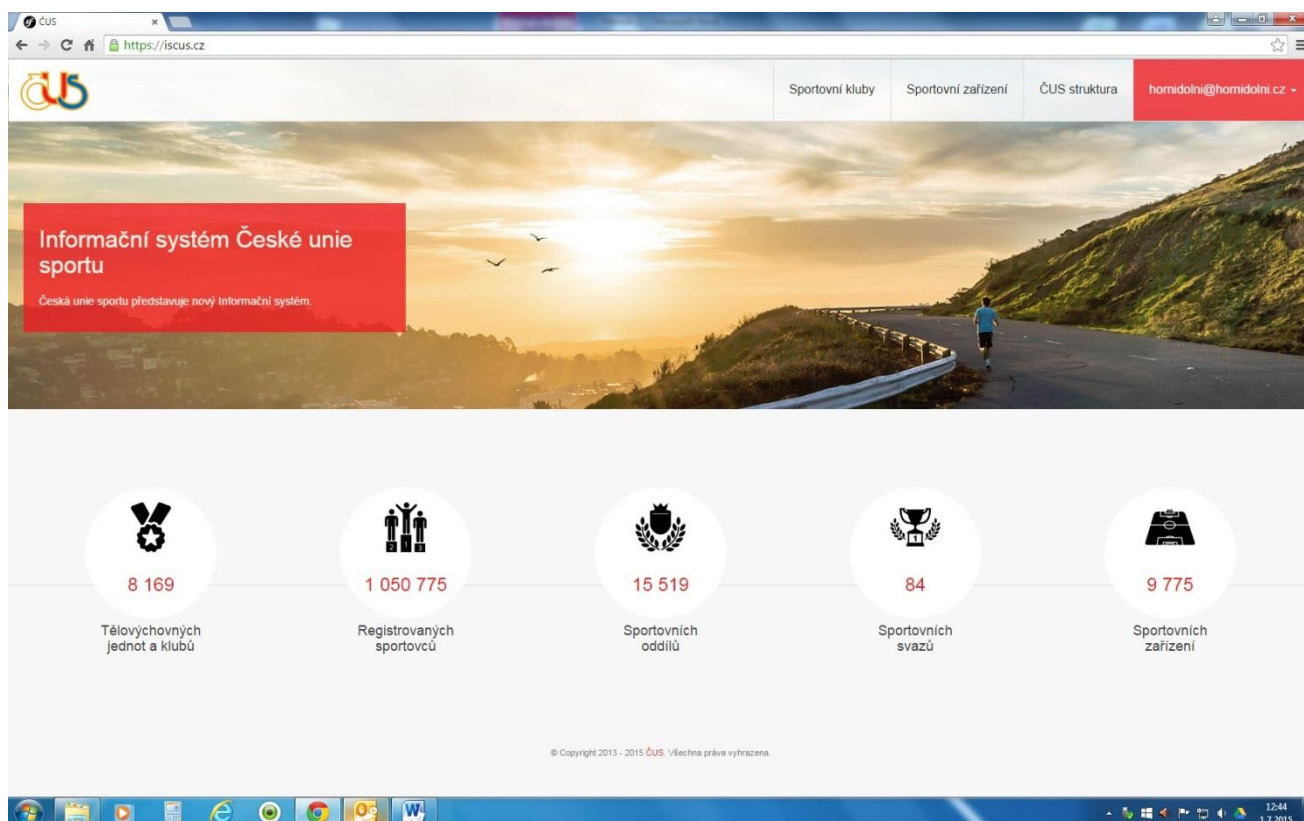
ČUS ×

https://iscus.cz

Sportovní kluby Sportovní zařízení ČUS struktura hornidolni@hornidolni.cz

Informační systém České unie sportu

Česká unie sportu představuje nový informační systém.

8 169
Tělovýchovných jednot a klubů

1 050 775
Registrovaných sportovců

15 519
Sportovních oddílů

84
Sportovních svazů

9 775
Sportovních zařízení

© Copyright 2013 - 2015 ČUS. Všechna práva vyhrazena.

12:44
1.7.2015